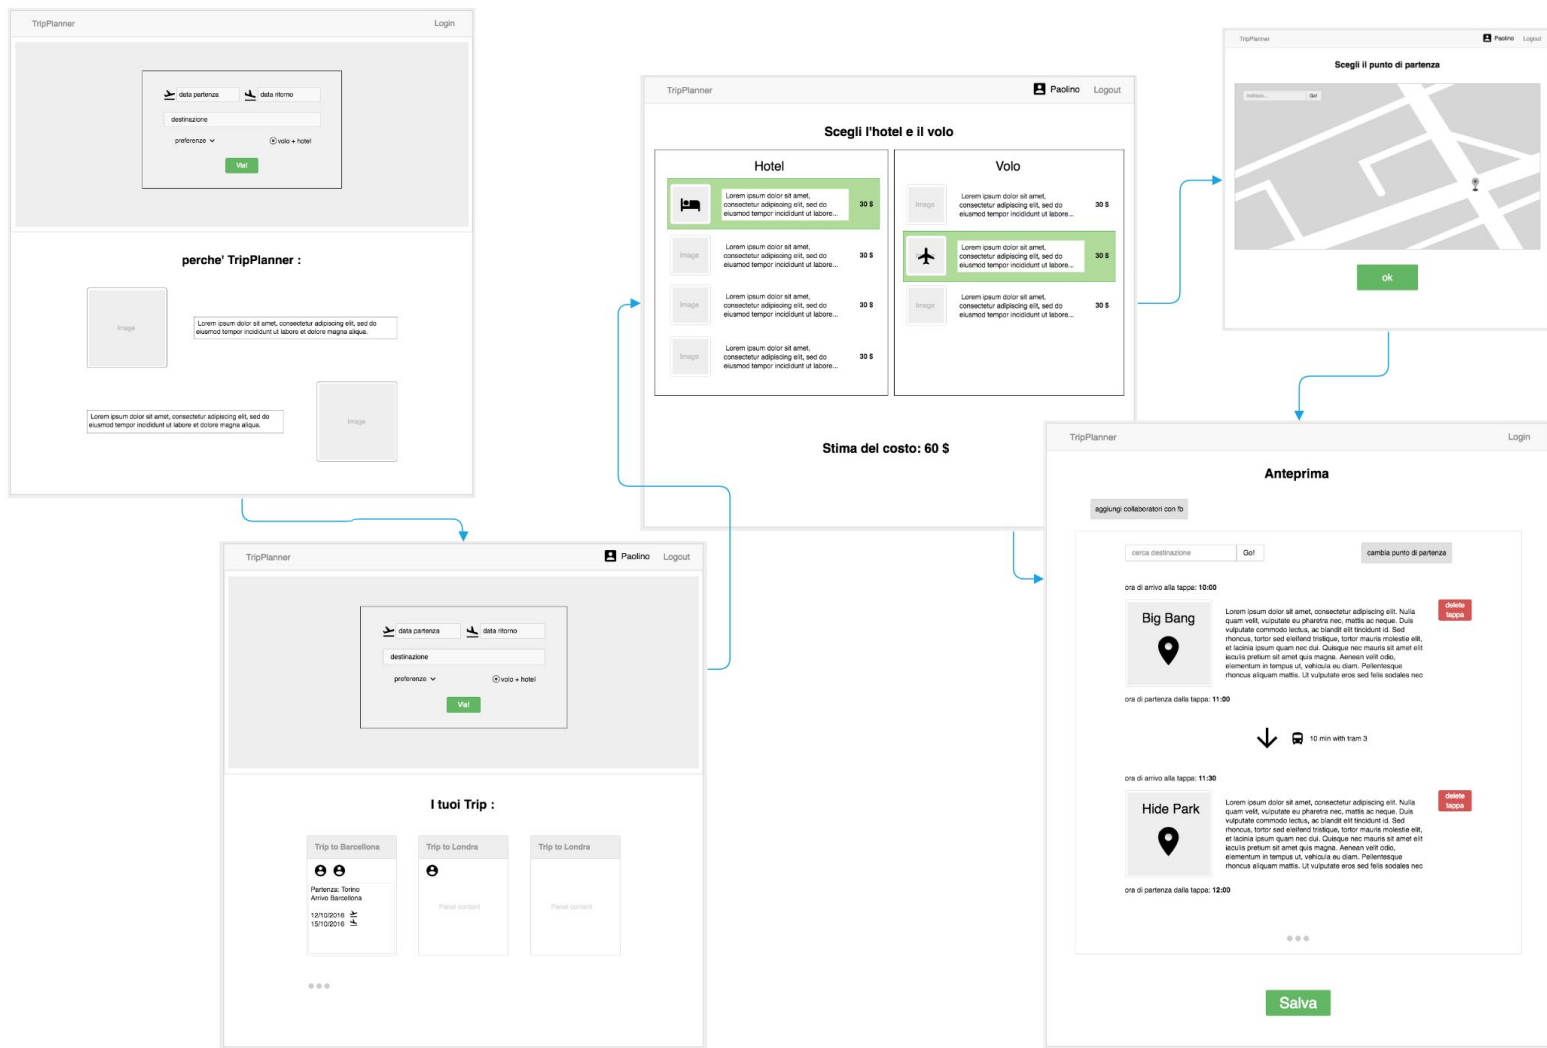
TripPlanner
Login

data partenza
data ritorno
destinazione
preferenze
volo + hotel
Via!

perche' TripPlanner :

Image
Lorem ipsum dolor sit amet, consectetur adipiscing elit, sed do eiusmod tempor incididunt ut labore et dolore magna aliqua.

Lorem ipsum dolor sit amet, consectetur adipiscing elit, sed do eiusmod tempor incididunt ut labore et dolore magna aliqua.
Image

TripPlanner
Paolino
Logout

data partenza
data ritorno
destinazione
preferenze
volo + hotel
Via!

I tuoi Trip :

Trip to Barcellona
Partenza: Torino
Arrivo Barcellona
12/10/2016
15/10/2016

Trip to Londra
Panel content

Trip to Londra
Panel content

TripPlanner
Paolino
Logout

Scegli l'hotel e il volo

Hotel
Lorem ipsum dolor sit amet, consectetur adipiscing elit, sed do eiusmod tempor incididunt ut labore...
30 $
Image
Lorem ipsum dolor sit amet, consectetur adipiscing elit, sed do eiusmod tempor incididunt ut labore...
30 $
Image
Lorem ipsum dolor sit amet, consectetur adipiscing elit, sed do eiusmod tempor incididunt ut labore...
30 $
Image
Lorem ipsum dolor sit amet, consectetur adipiscing elit, sed do eiusmod tempor incididunt ut labore...
30 $

Volo
Image
Lorem ipsum dolor sit amet, consectetur adipiscing elit, sed do eiusmod tempor incididunt ut labore...
30 $
Lorem ipsum dolor sit amet, consectetur adipiscing elit, sed do eiusmod tempor incididunt ut labore...
30 $
Image
Lorem ipsum dolor sit amet, consectetur adipiscing elit, sed do eiusmod tempor incididunt ut labore...
30 $

Stima del costo: 60 $

TripPlanner
Paolino
Logout
Scegli il punto di partenza
Indirizzo...
Go!
ok

TripPlanner
Login

Anteprima

aggiungi collaboratori con fb

cerca destinazione
Go!
cambia punto di partenza

ora di arrivo alla tappa: 10:00
Big Bang
Lorem ipsum dolor sit amet, consectetur adipiscing elit. Nulla quam velit, vulputate eu pharetra nec, mattis ac neque. Duis vulputate commodo lectus, ac blandit elit tincidunt id. Sed rhoncus, tortor sed eleifend tristique, tortor mauris molestie elit, et lacinia ipsum quam nec dui. Quisque nec mauris sit amet elit iaculis pretium sit amet quis magna. Aenean velit odio, elementum in tempus ut, vehicula eu diam. Pellentesque rhoncus aliquam mattis. Ut vulputate eros sed felis sodales nec
delete tappa
ora di partenza dalla tappa: 11:00

10 min with tram 3

ora di arrivo alla tappa: 11:30
Hide Park
Lorem ipsum dolor sit amet, consectetur adipiscing elit. Nulla quam velit, vulputate eu pharetra nec, mattis ac neque. Duis vulputate commodo lectus, ac blandit elit tincidunt id. Sed rhoncus, tortor sed eleifend tristique, tortor mauris molestie elit, et lacinia ipsum quam nec dui. Quisque nec mauris sit amet elit iaculis pretium sit amet quis magna. Aenean velit odio, elementum in tempus ut, vehicula eu diam. Pellentesque rhoncus aliquam mattis. Ut vulputate eros sed felis sodales nec
delete tappa
ora di partenza dalla tappa: 12:00

Salva